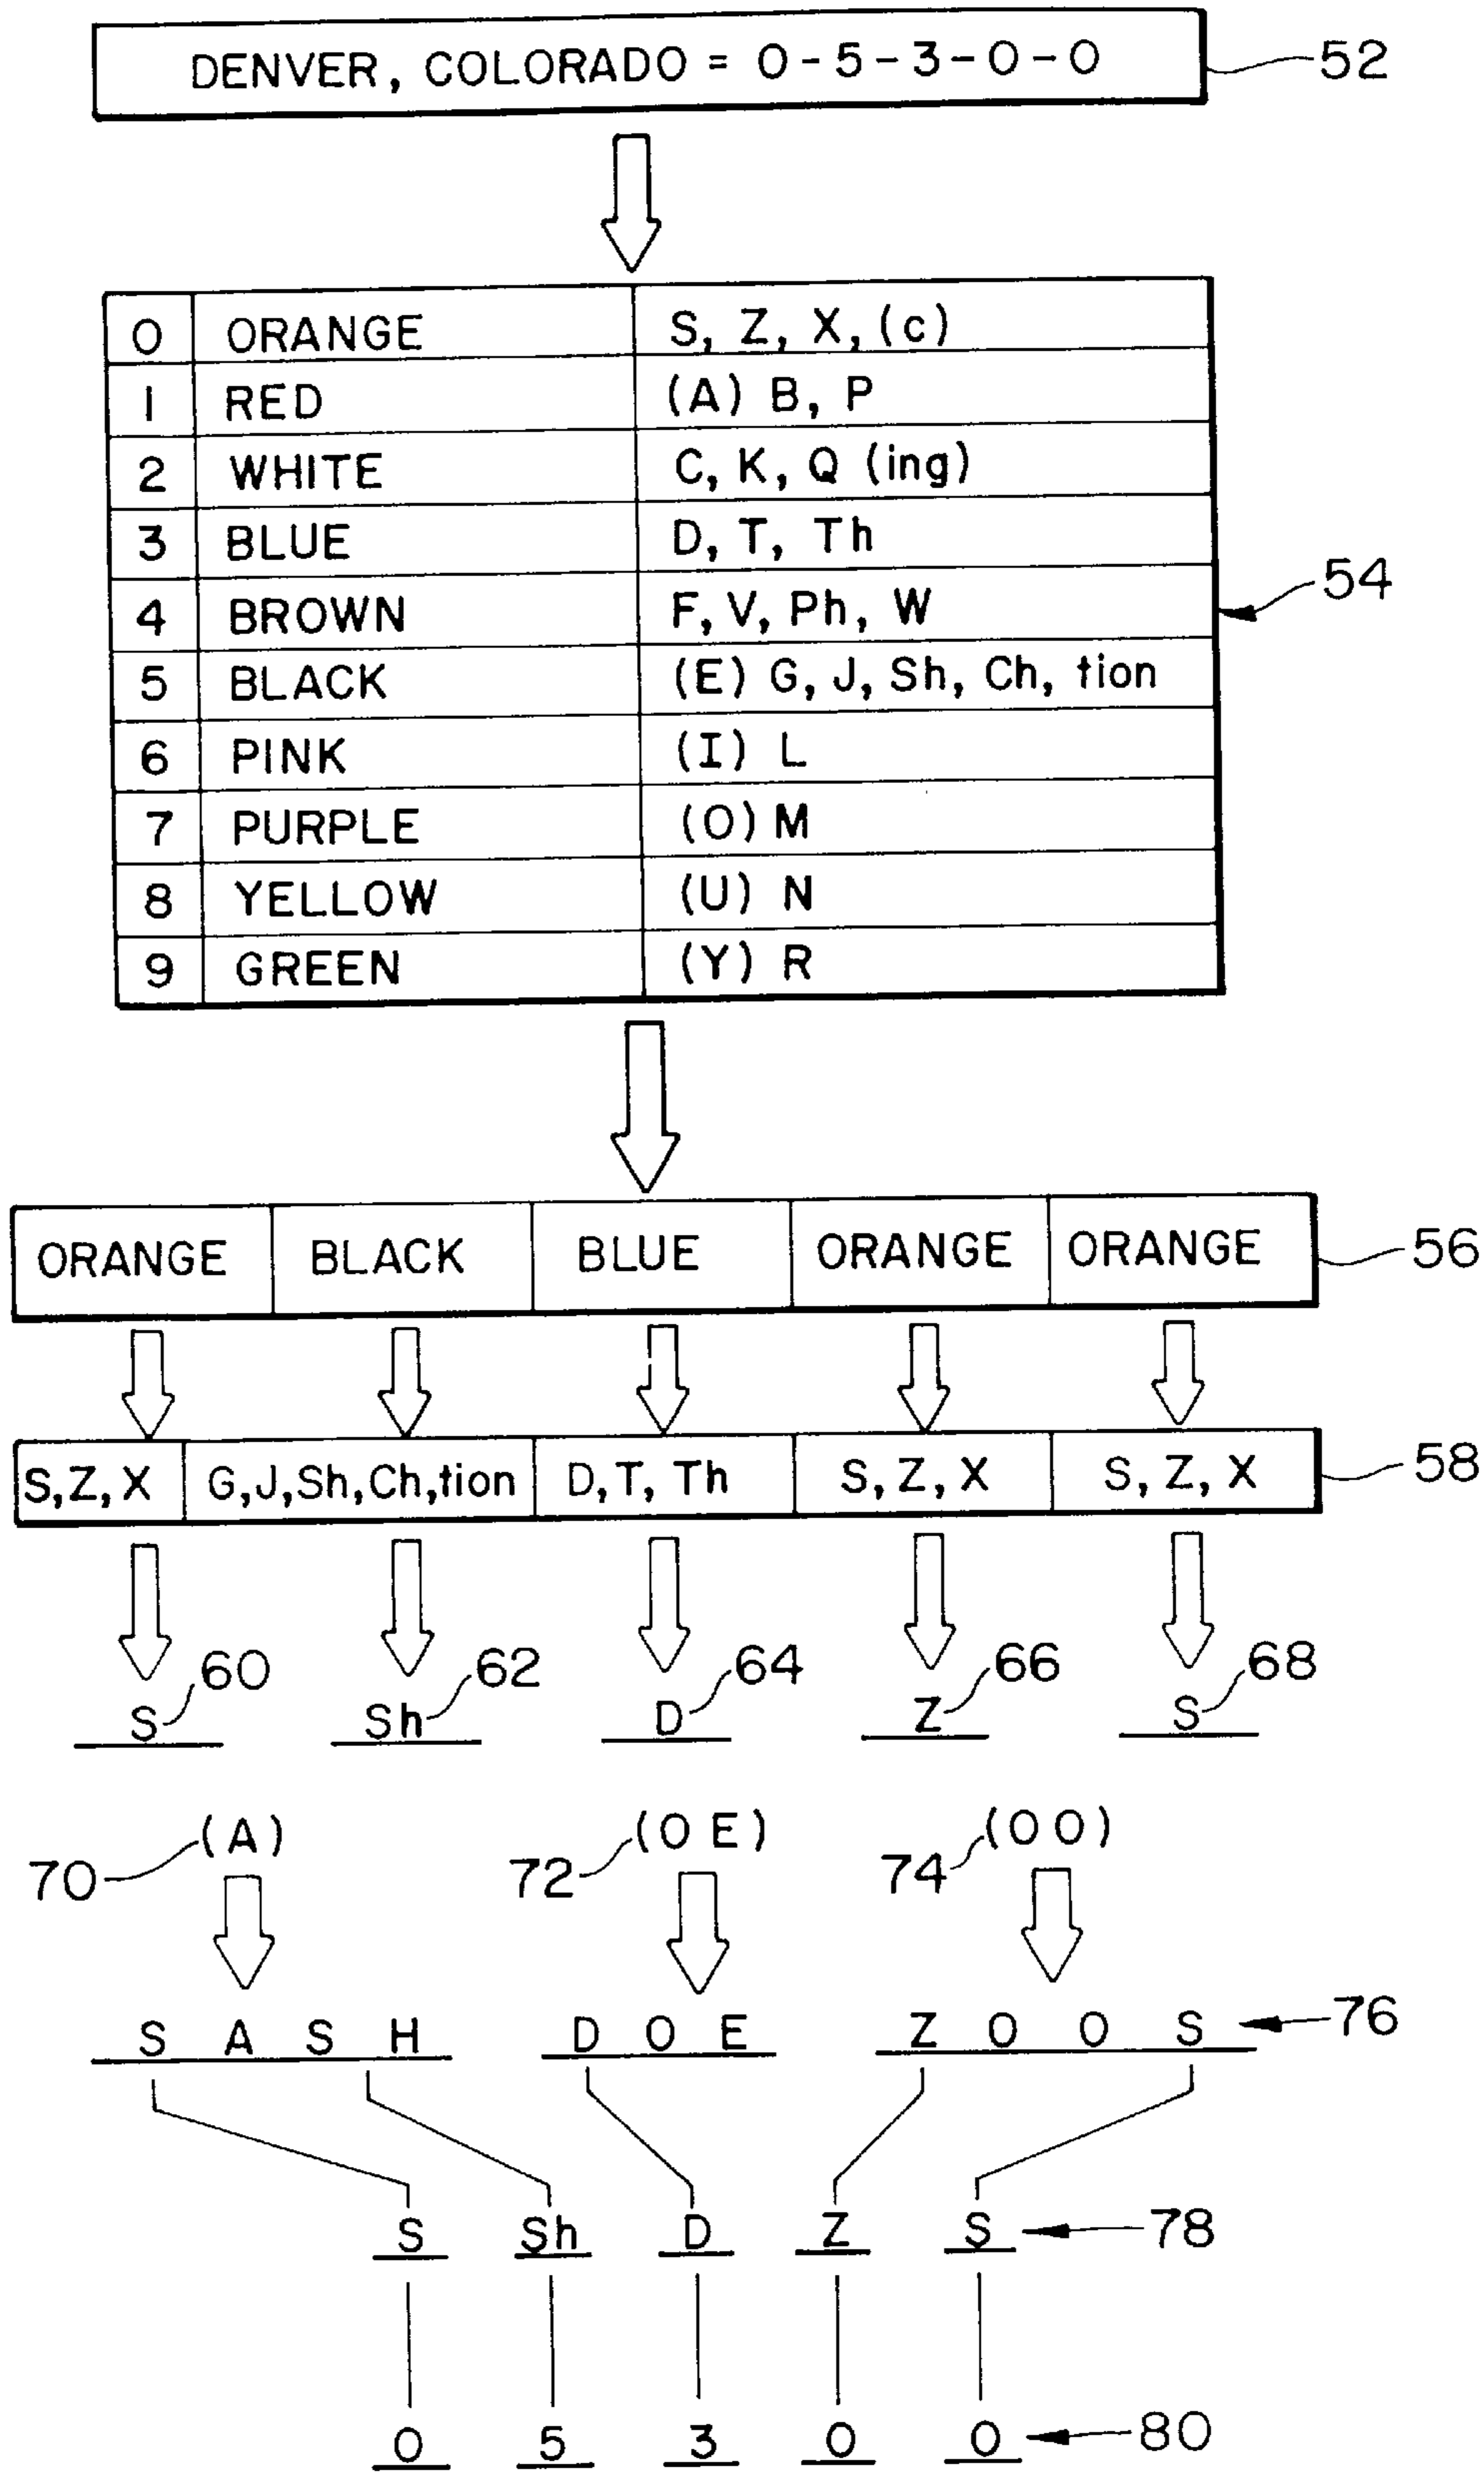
DENVER, COLORADO = 0-5-3-0-0

52

| 0 | ORANGE | S, Z, X, (c) |
|---|---|---|
| 1 | RED | (A) B, P |
| 2 | WHITE | C, K, Q (ing) |
| 3 | BLUE | D, T, Th |
| 4 | BROWN | F, V, Ph, W |
| 5 | BLACK | (E) G, J, Sh, Ch, tion |
| 6 | PINK | (I) L |
| 7 | PURPLE | (O) M |
| 8 | YELLOW | (U) N |
| 9 | GREEN | (Y) R |

54

| ORANGE | BLACK | BLUE | ORANGE | ORANGE |
|---|---|---|---|---|

56

| S,Z,X | G,J,Sh,Ch,tion | D,T, Th | S, Z, X | S, Z, X |
|---|---|---|---|---|

58

S 60
Sh 62
D 64
Z 66
S 68

70 (A)
72 (O E)
74 (O O)

S A S H
D O E
Z O O S
76

S Sh D Z S 78

0 5 3 0 0 80